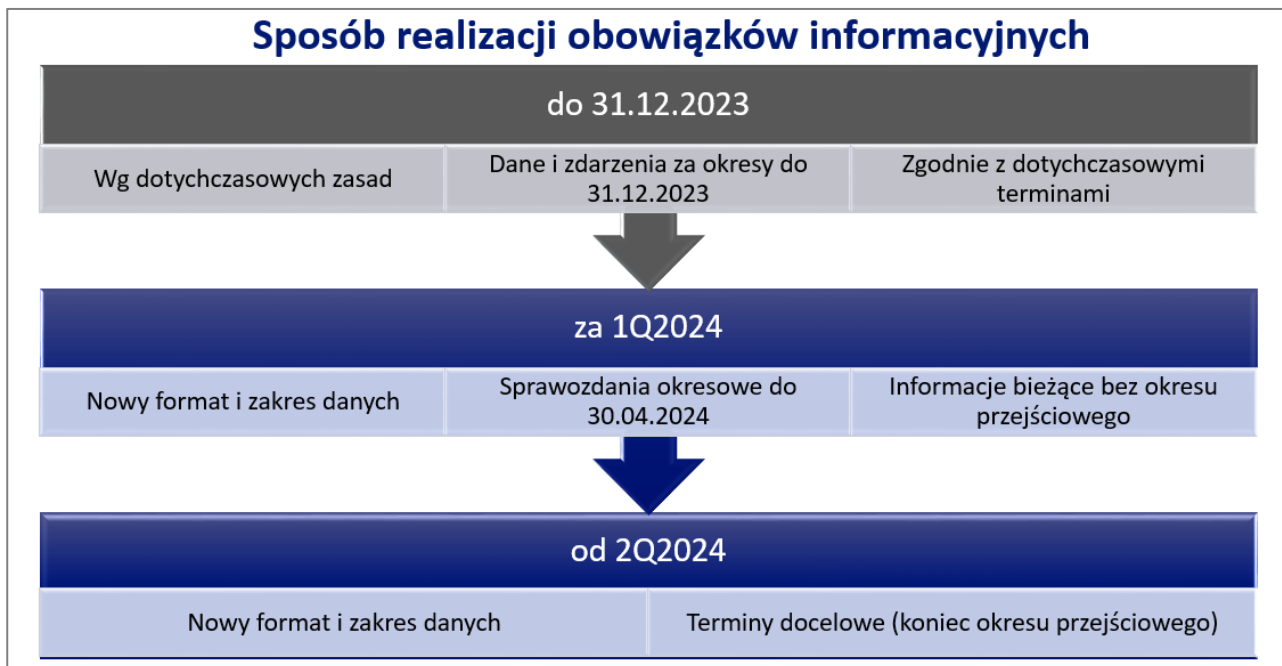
Sposób realizacji obowiązków informacyjnych

do 31.12.2023

| Wg dotychczasowych zasad | Dane i zdarzenia za okresy do 31.12.2023 | Zgodnie z dotychczasowymi terminami |
|---|---|---|

za 1Q2024

| Nowy format i zakres danych | Sprawozdania okresowe do 30.04.2024 | Informacje bieżące bez okresu przejściowego |
|---|---|---|

od 2Q2024

| Nowy format i zakres danych | Terminy docelowe (koniec okresu przejściowego) |
|---|---|